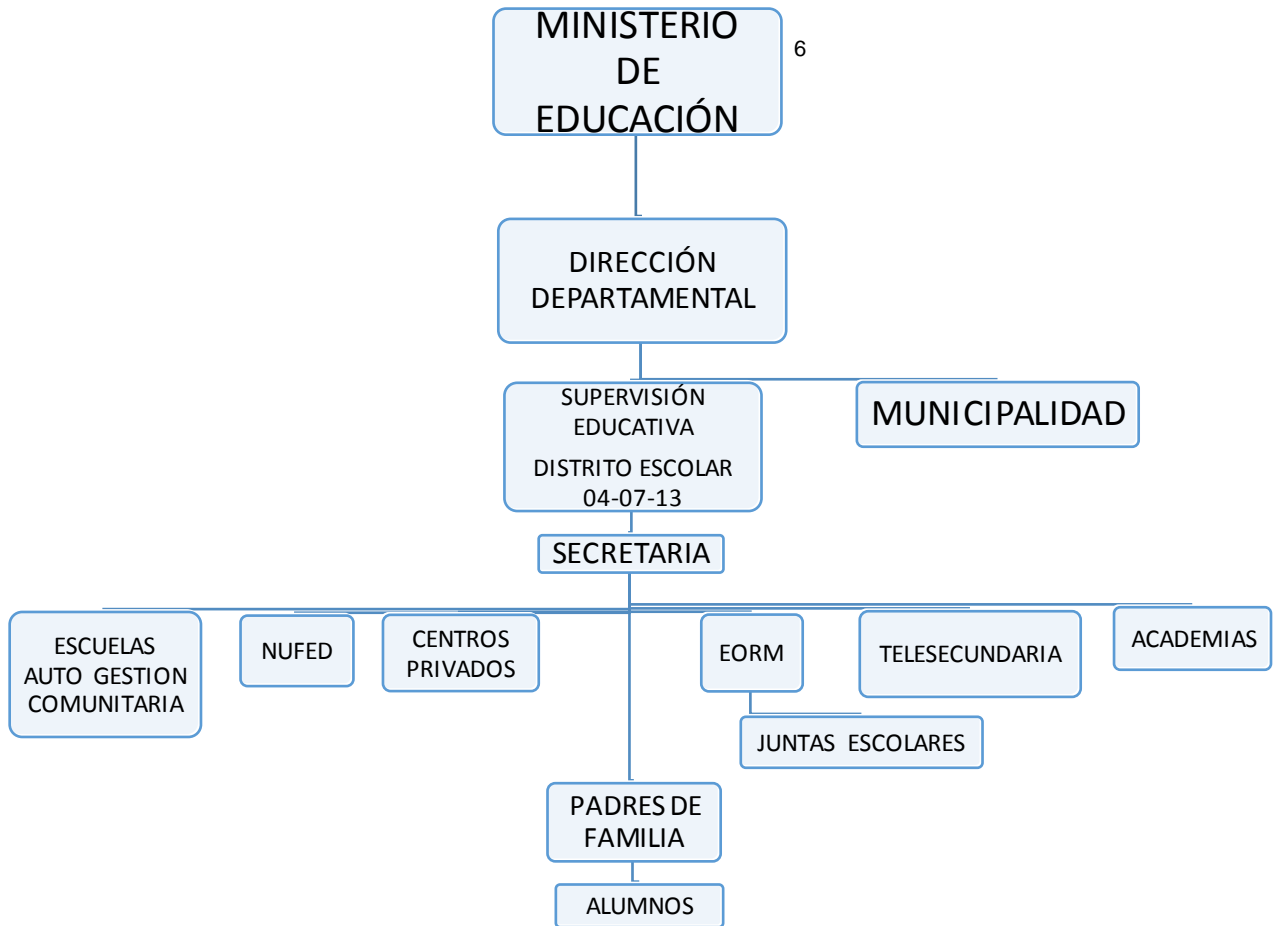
MINISTERIO DE EDUCACIÓN

6

DIRECCIÓN DEPARTAMENTAL

SUPERVISIÓN EDUCATIVA
DISTRITO ESCOLAR 04-07-13

MUNICIPALIDAD

SECRETARIA

ESCUELAS AUTO GESTION COMUNITARIA

NUFED

CENTROS PRIVADOS

EORM

TELESECUNDARIA

ACADEMIAS

JUNTAS ESCOLARES

PADRES DE FAMILIA

ALUMNOS